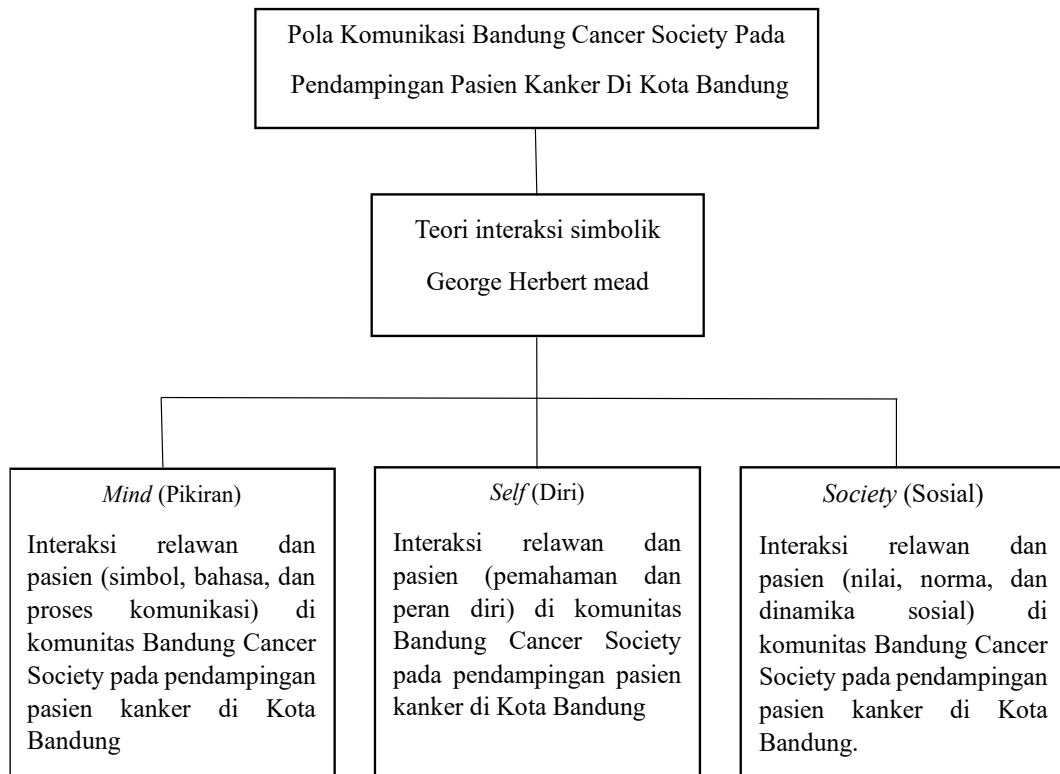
Pola Komunikasi Bandung Cancer Society Pada Pendampingan Pasien Kanker Di Kota Bandung

Teori interaksi simbolik George Herbert mead

*Mind* (Pikiran)

Interaksi relawan dan pasien (simbol, bahasa, dan proses komunikasi) di komunitas Bandung Cancer Society pada pendampingan pasien kanker di Kota Bandung

*Self* (Diri)

Interaksi relawan dan pasien (pemahaman dan peran diri) di komunitas Bandung Cancer Society pada pendampingan pasien kanker di Kota Bandung

*Society* (Sosial)

Interaksi relawan dan pasien (nilai, norma, dan dinamika sosial) di komunitas Bandung Cancer Society pada pendampingan pasien kanker di Kota Bandung.